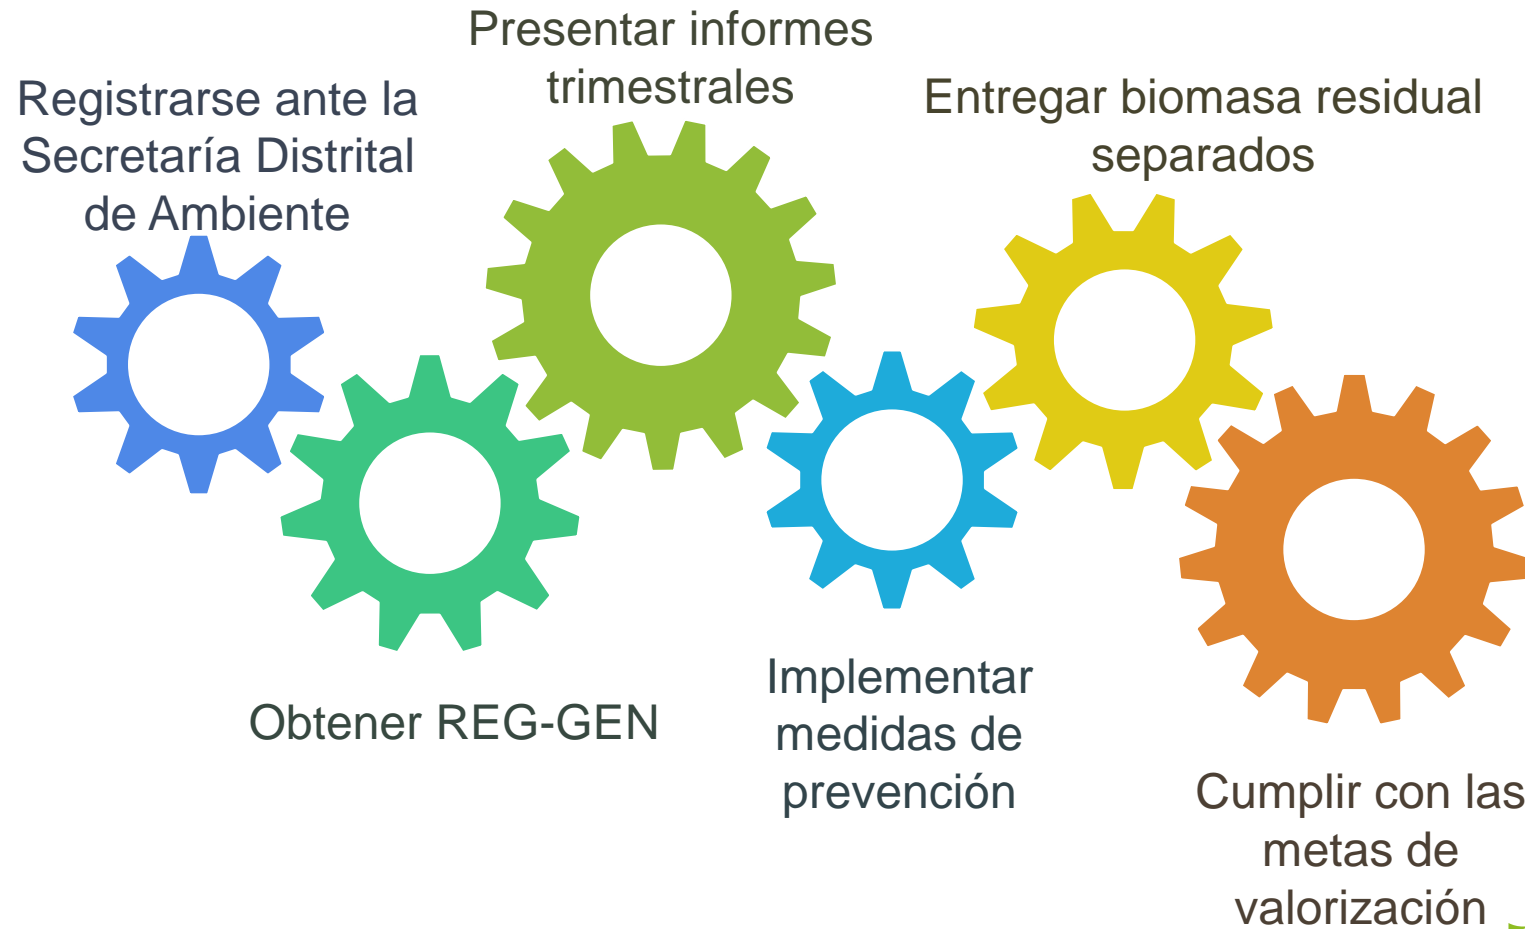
Registrarse ante la Secretaría Distrital de Ambiente

Presentar informes trimestrales

Entregar biomasa residual separados

Obtener REG-GEN

Implementar medidas de prevención

Cumplir con las metas de valorización